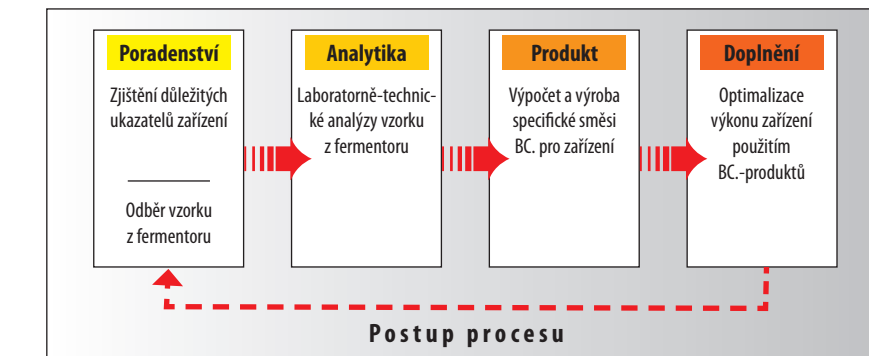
Poradenství

Zjištění důležitých ukazatelů zařízení

Odběr vzorku z fermentoru

Analytika

Laboratorně-technické analýzy vzorku z fermentoru

Produkt

Výpočet a výroba specifické směsi BC. pro zařízení

Doplnění

Optimalizace výkonu zařízení použitím BC.-produktů

Postup procesu